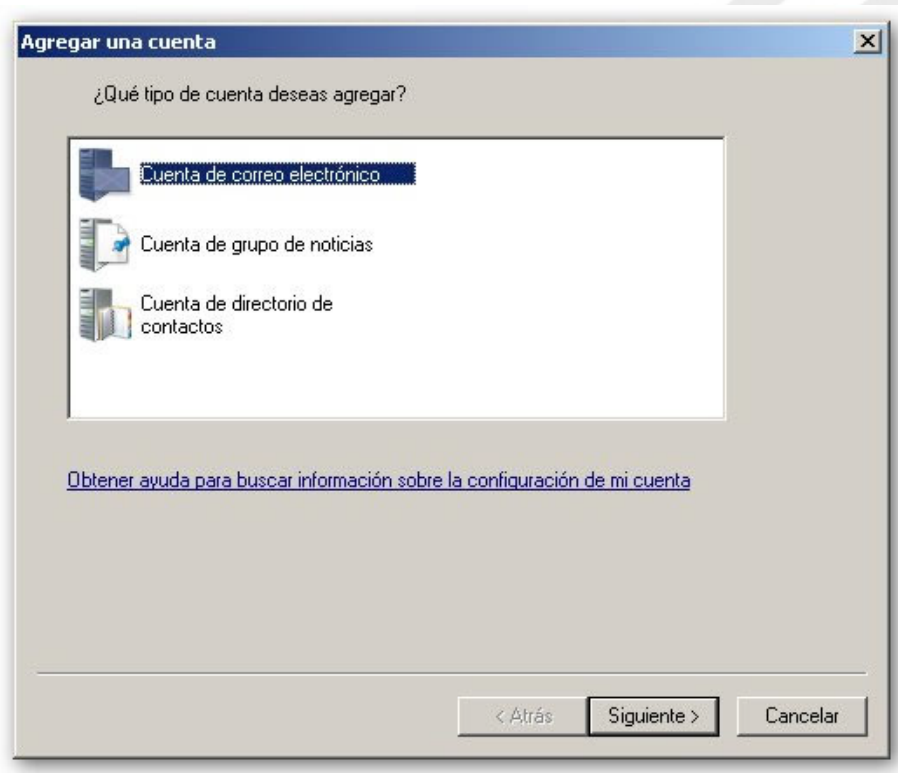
Agregar una cuenta

¿Qué tipo de cuenta deseas agregar?

Cuenta de correo electrónico

Cuenta de grupo de noticias

Cuenta de directorio de contactos

Obtener ayuda para buscar información sobre la configuración de mi cuenta

< Atrás

Siguiente >

Cancelar